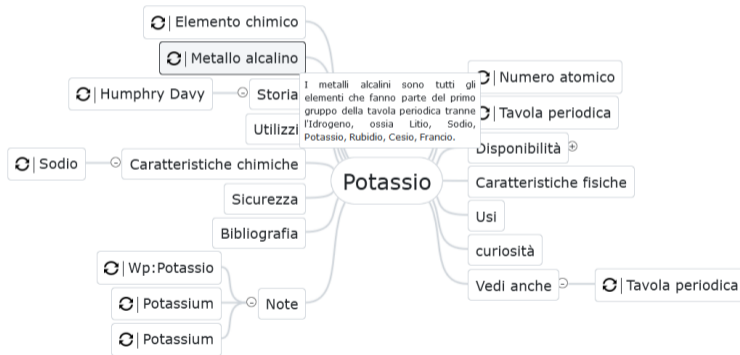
| Elemento chimico

| Metallo alcalino

| Humphry Davy

Storia

Utilizzi

I metalli alcalini sono tutti gli elementi che fanno parte del primo gruppo della tavola periodica tranne l'Idrogeno, ossia Litio, Sodio, Potassio, Rubidio, Cesio, Francio.

| Numero atomico

| Tavola periodica

Disponibilità

| Sodio

Caratteristiche chimiche

Potassio

Caratteristiche fisiche

Sicurezza

Usi

Bibliografia

curiosità

| Wp:Potassio

Vedi anche

| Tavola periodica

| Potassium

Note

| Potassium